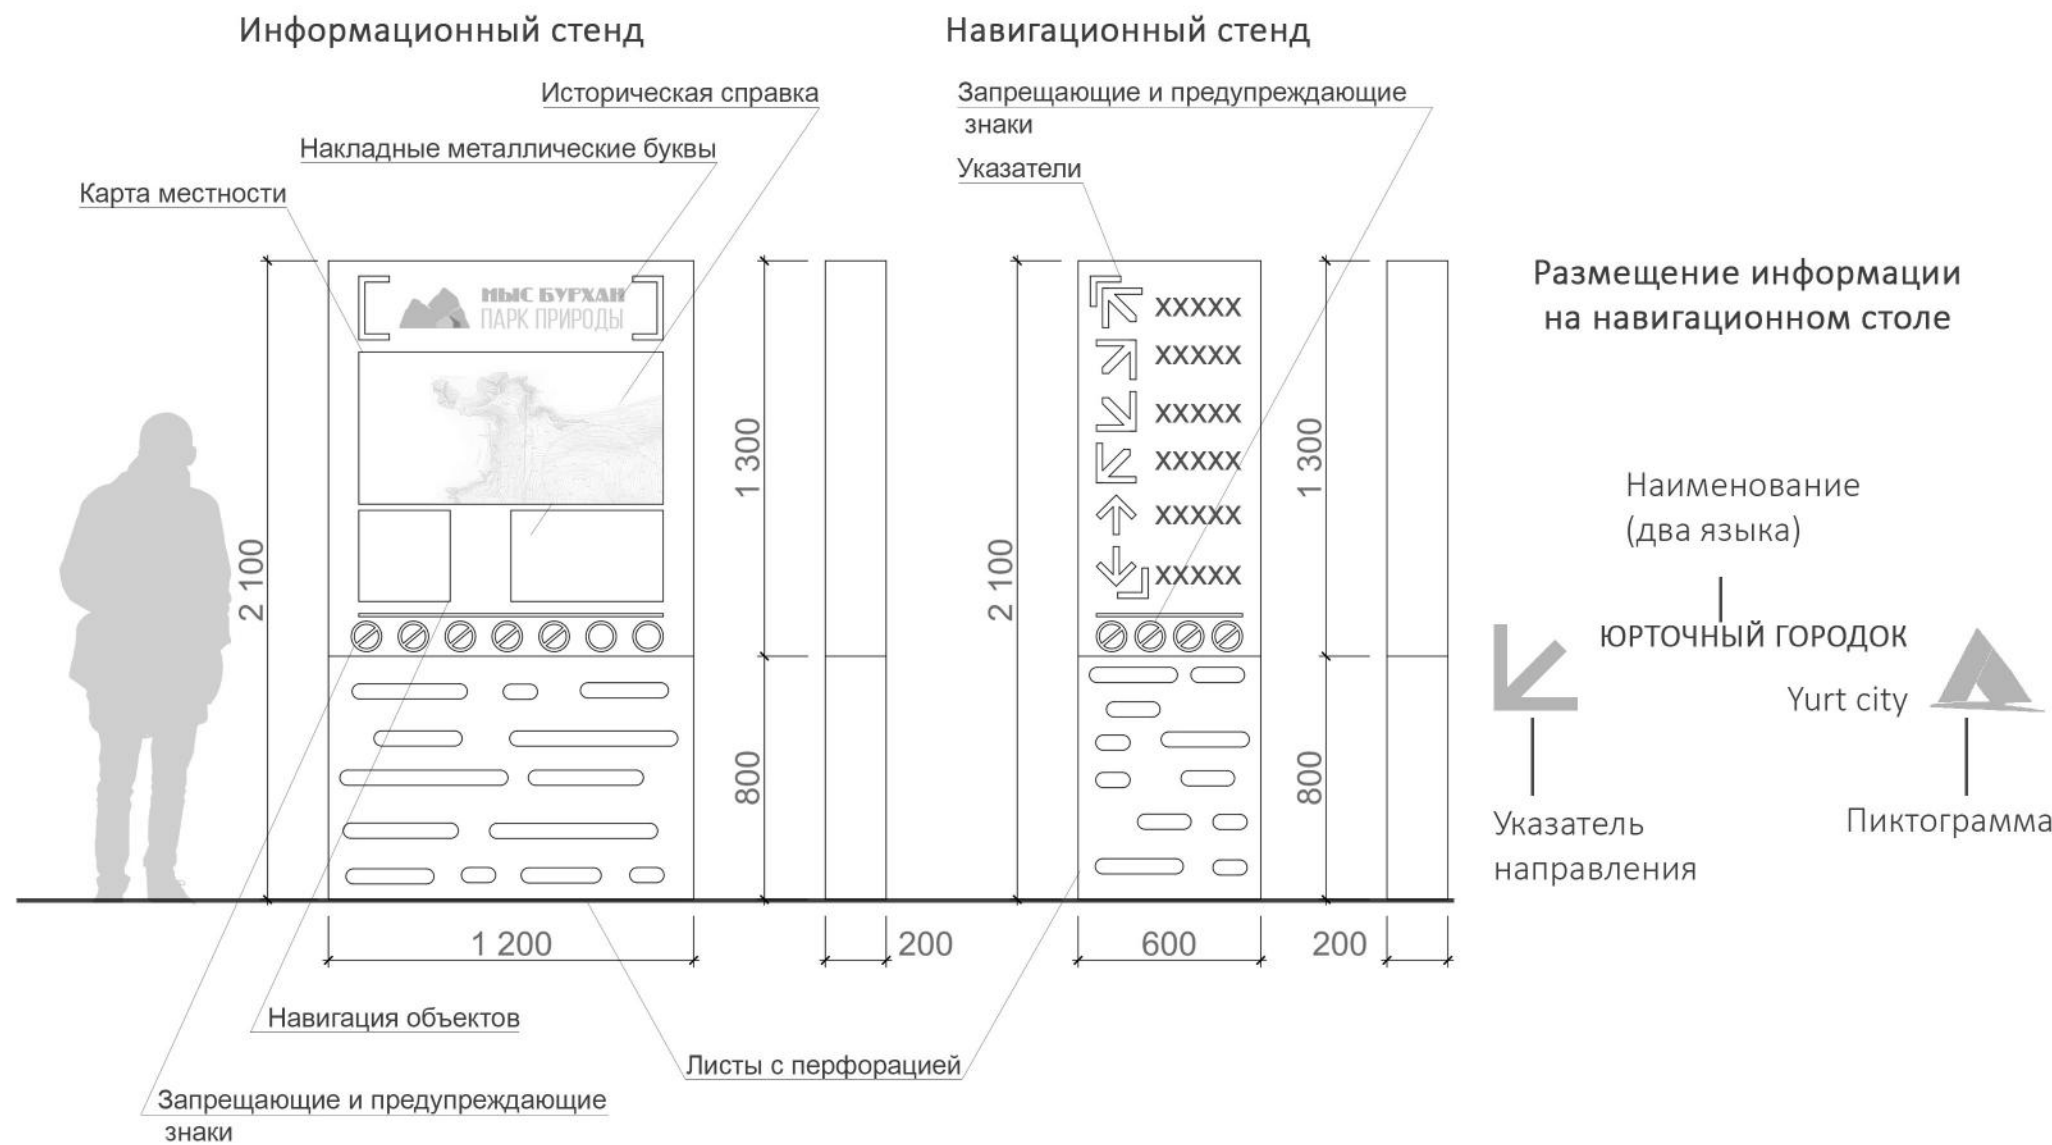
Информационный стенд

Историческая справка

Накладные металлические буквы

Карта местности

МЫС БУРХАН
ПАРК ПРИРОДЫ

2 100

1 300

800

1 200

200

Навигация объектов

Листы с перфорацией

Запрещающие и предупреждающие знаки

Навигационный стенд

Запрещающие и предупреждающие знаки

Указатели

XXXXX
XXXXX
XXXXX
XXXXX
XXXXX
XXXXX

2 100

1 300

800

600

200

Размещение информации на навигационном столе

Наименование (два языка)

ЮРТОЧНЫЙ ГОРОДОК

Yurt city

Указатель направления

Пиктограмма